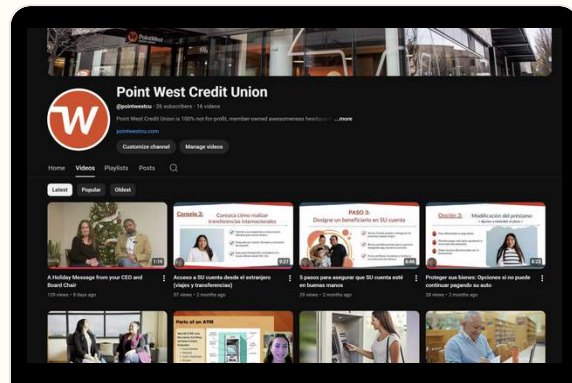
PointWest

Point West Credit Union

@pointwestcu · 26 subscribers · 16 videos

Point West Credit Union is 100% not-for-profit, member-owned awesomeness headqu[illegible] ...more

pointwestcu.com

Customize channel

Manage videos

Home Videos Playlists Posts

Latest Popular Oldest

1:16

A Holiday Message from your CEO and Board Chair

129 views • 8 days ago

Consejo 3: Conozca cómo realizar transferencias internacionales

0:27

Acceso a SU cuenta desde el extranjero (viajes y transferencias)

57 views • 2 months ago

PASO 3: Designe un beneficiario en SU cuenta

0:46

5 pasos para asegurar que SU cuenta esté en buenas manos

29 views • 2 months ago

Opción 3: Modificación del préstamo

0:23

Proteger sus bienes: Opciones si no puede continuar pagando su auto

30 views • 2 months ago

Parts of an ATM